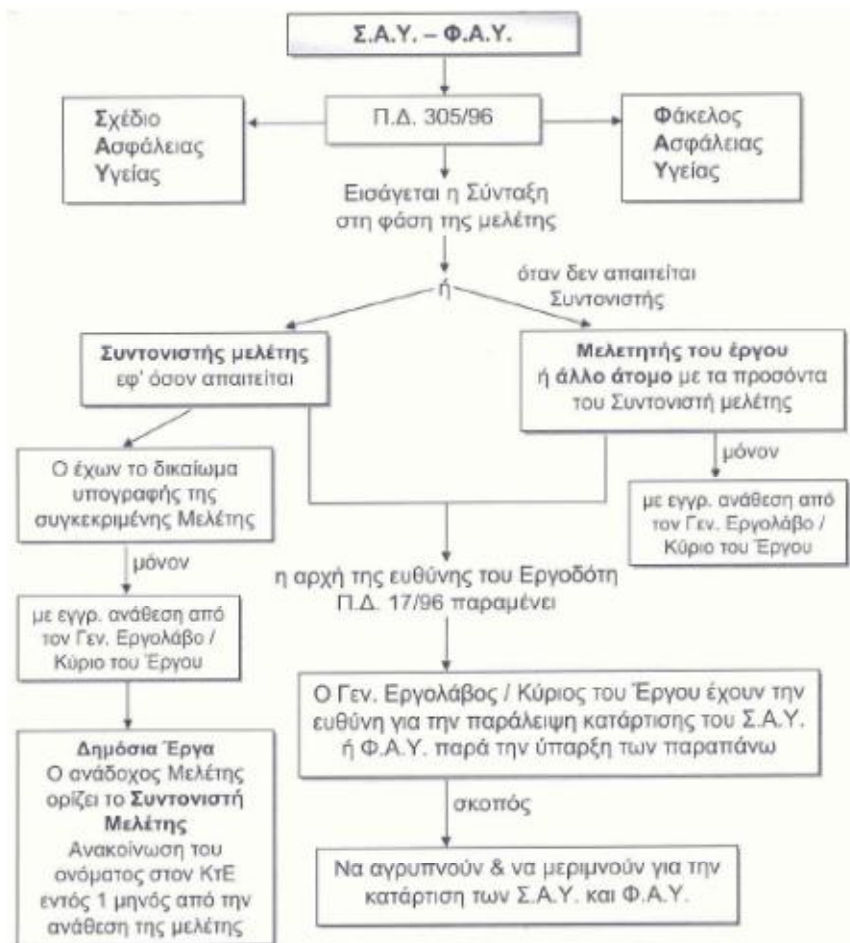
Σ.Α.Υ. – Φ.Α.Υ.

Σχέδιο Ασφάλειας Υγείας

Π.Δ. 305/96

Φάκελος Ασφάλειας Υγείας

Εισάγεται η Σύνταξη στη φάση της μελέτης

ή

όταν δεν απαιτείται Συντονιστής

Συντονιστής μελέτης εφ' όσον απαιτείται

Μελετητής του έργου ή άλλο άτομο με τα προσόντα του Συντονιστή μελέτης

μόνον

με εγγρ. ανάθεση από τον Γεν. Εργολάβο / Κύριο του Έργου

Ο έχων το δικαίωμα υπογραφής της συγκεκριμένης Μελέτης

μόνον

με εγγρ. ανάθεση από τον Γεν. Εργολάβο / Κύριο του Έργου

Δημόσια Έργα
Ο ανάδοχος Μελέτης ορίζει το Συντονιστή Μελέτης
Ανακοίνωση του ονόματος στον ΚτΕ εντός 1 μηνός από την ανάθεση της μελέτης

η αρχή της ευθύνης του Εργοδότη Π.Δ. 17/96 παραμένει

Ο Γεν. Εργολάβος / Κύριος του Έργου έχουν την ευθύνη για την παράλειψη κατάρτισης του Σ.Α.Υ. ή Φ.Α.Υ. παρά την ύπαρξη των παραπάνω

σκοπός

Να αγρυπνούν & να μεριμνούν για την κατάρτιση των Σ.Α.Υ. και Φ.Α.Υ.